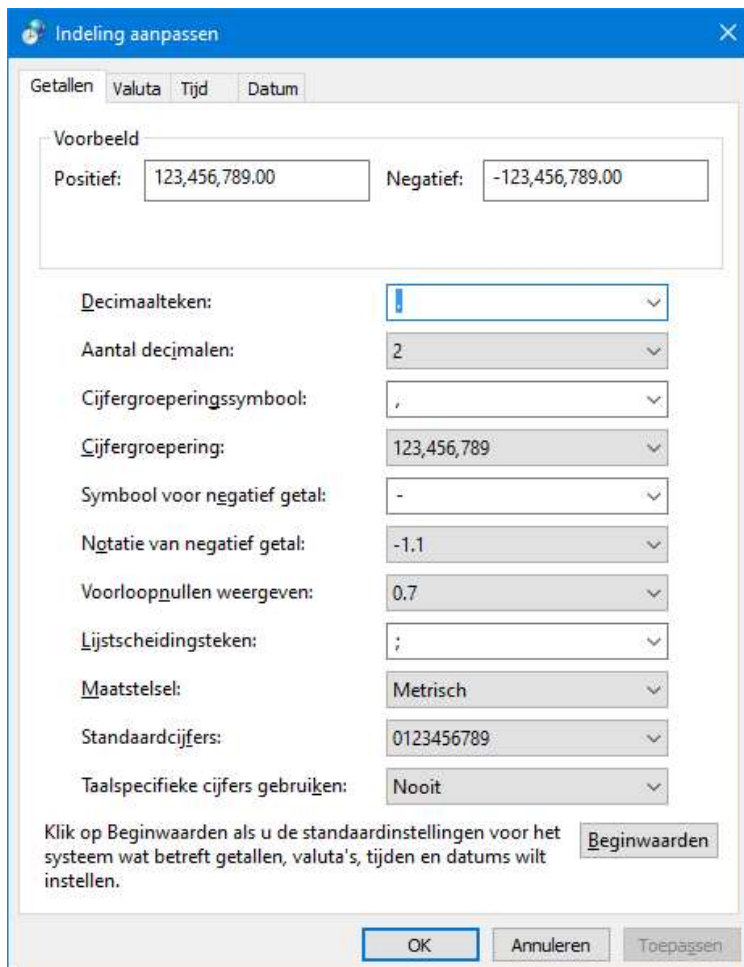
Indeling aanpassen

Getallen Valuta Tijd Datum

Voorbeeld
Positief: 123,456,789.00 Negatief: -123,456,789.00

Decimaalteken: .
Aantal decimalen: 2
Cijfergroeperingssymbool: ,
Cijfergroepering: 123,456,789
Symbool voor negatief getal: -
Notatie van negatief getal: -1.1
Voorloopnullen weergeven: 0.7
Lijstscheidingsteken: ;
Maatstelsel: Metrisch
Standaardcijfers: 0123456789
Taalspecifieke cijfers gebruiken: Nooit

Klik op Beginwaarden als u de standaardinstellingen voor het systeem wat betreft getallen, valuta's, tijden en datums wilt instellen.

Beginwaarden

OK Annuleren Toepassen